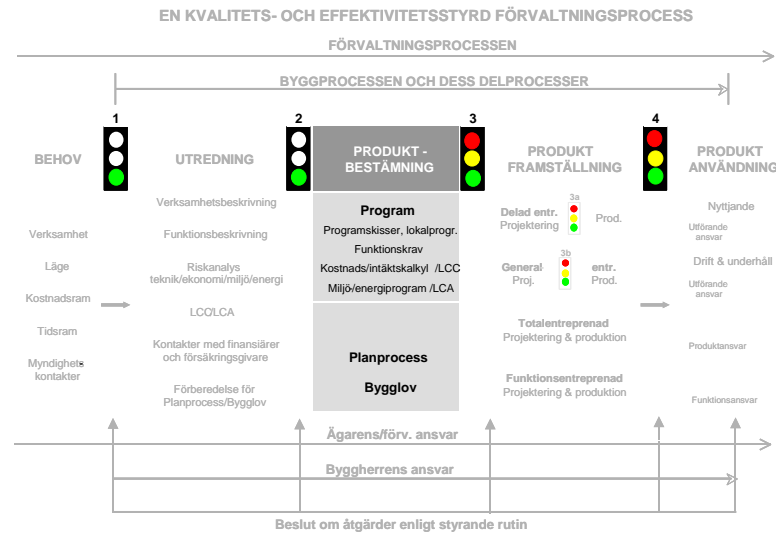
EN KVALITETS- OCH EFFEKTIVITETSSTYRD FÖRVALTNINGSPROCESS

FÖRVALTNINGSPROCESSEN

BYGGPROCESSEN OCH DESS DELPROCESSER

1

2

3

4

BEHOV

Verksamhet

Läge

Kostnadsram

Tidsram

Myndighets kontakter

UTREDNING

Verksamhetsbeskrivning

Funktionsbeskrivning

Riskanalys teknik/ekonomi/miljö/energi

LCC/LCA

Kontakter med finansiärer och försäkringsgivare

Förberedelse för Planprocess/Bygglov

PRODUKT - BESTÄMNING

Program

Programskisser, lokalprog.

Funktionskrav

Kostnads/intäktskalkyl /LCC

Miljö/energiprogram /LCA

Planprocess

Bygglov

PRODUKT FRAMSTÄLLNING

3a

Delad entr. Projektering

Prod.

3b

General Proj.

entr. Prod.

Totalentreprenad Projektering & produktion

Funktionsentreprenad Projektering & produktion

PRODUKT ANVÄNDNING

Nyttjande

Utförande ansvar

Drift & underhåll

Utförande ansvar

Produktansvar

Funktionsansvar

Ägarens/förv. ansvar

Byggherrens ansvar

Beslut om åtgärder enligt styrande rutin